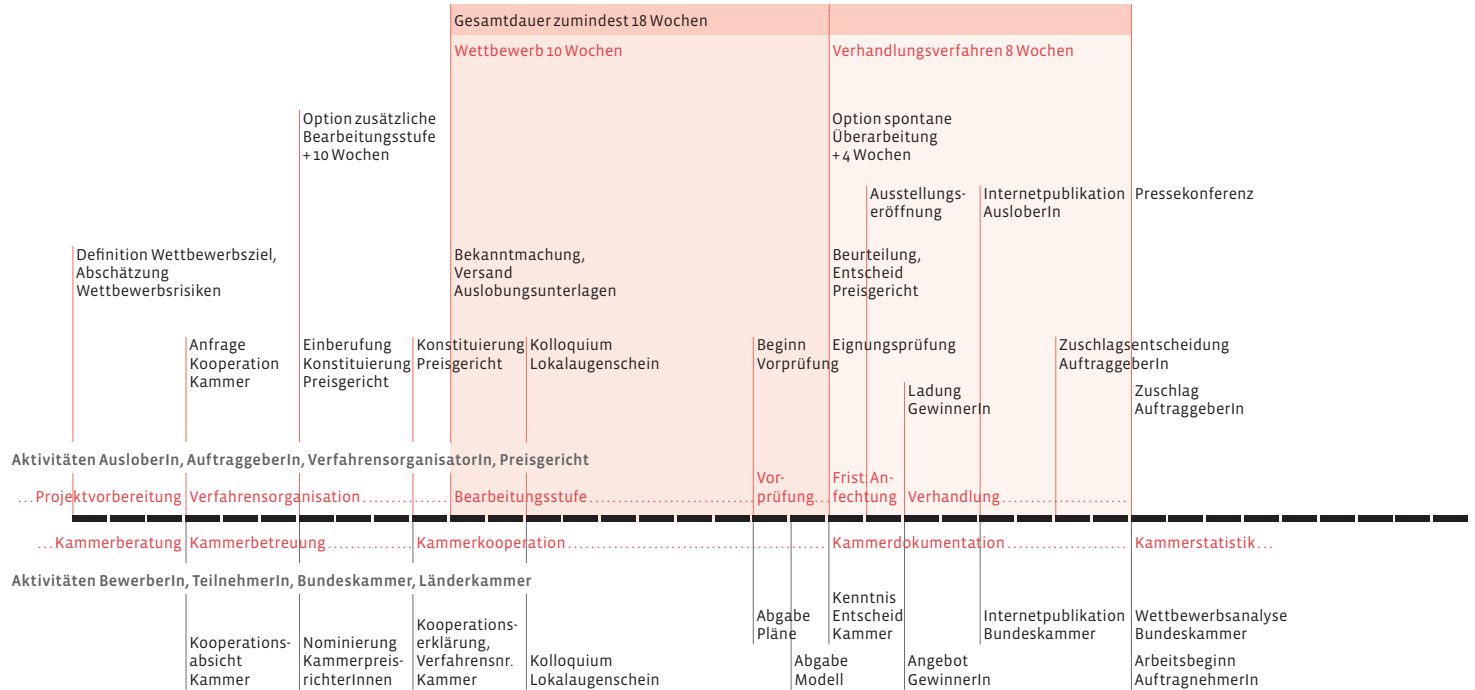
Gesamtdauer zumindest 18 Wochen

Wettbewerb 10 Wochen

Verhandlungsverfahren 8 Wochen

Option zusätzliche Bearbeitungsstufe + 10 Wochen

Option spontane Überarbeitung + 4 Wochen

Ausstellungseröffnung

Internetpublikation AusloberIn

Pressekonferenz

Definition Wettbewerbsziel, Abschätzung Wettbewerbsrisiken

Bekanntmachung, Versand Auslobungsunterlagen

Beurteilung, Entscheid Preisgericht

Anfrage Kooperation Kammer

Einberufung Konstituierung Preisgericht

Konstituierung Preisgericht

Kolloquium Lokalaugenschein

Beginn Vorprüfung

Eignungsprüfung

Zuschlagsentscheidung AuftraggeberIn

Ladung GewinnerIn

Zuschlag AuftraggeberIn

Aktivitäten AusloberIn, AuftraggeberIn, VerfahrensorganisatorIn, Preisgericht

...Projektvorbereitung Verfahrensorganisation............ Bearbeitungsstufe............ Vorprüfung... Frist Anfechtung Verhandlung............

...Kammerberatung Kammerbetreuung............ Kammerkooperation............ Kammerdokumentation............ Kammerstatistik...

Aktivitäten BewerberIn, TeilnehmerIn, Bundeskammer, Länderkammer

Abgabe Pläne

Kenntnis Entscheid Kammer

Internetpublikation Bundeskammer

Wettbewerbsanalyse Bundeskammer

Kooperationsabsicht Kammer

Nominierung KammerpreisrichterInnen

Kooperationserklärung, Verfahrensnr. Kammer

Kolloquium Lokalaugenschein

Abgabe Modell

Angebot GewinnerIn

Arbeitsbeginn AuftragnehmerIn